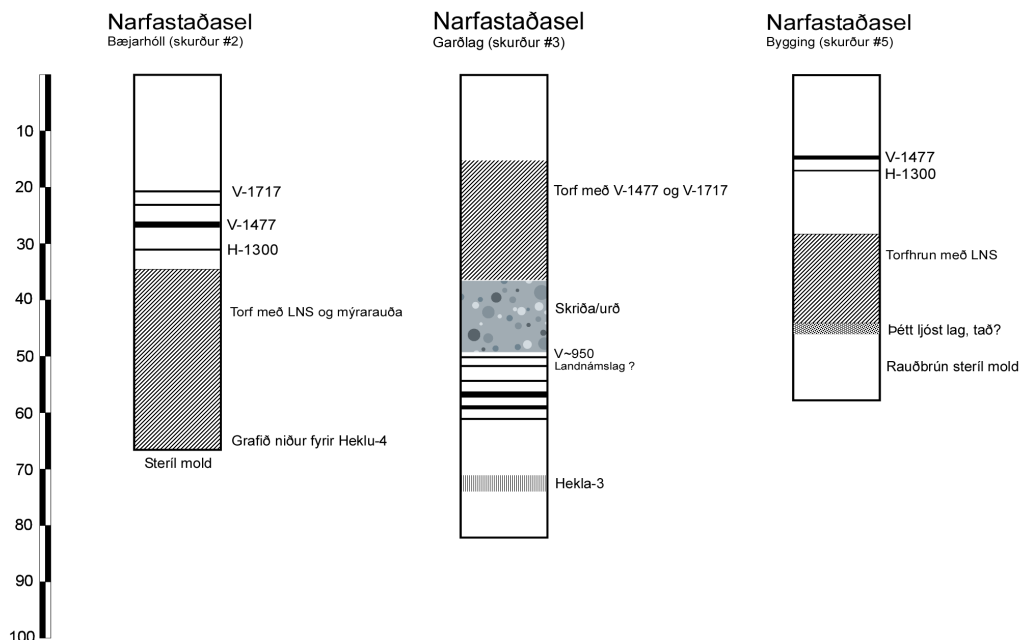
10
20
30
40
50
60
70
80
90
100

Narfastaðasel
Bæjarhóll (skurður #2)

V-1717
V-1477
H-1300
Torf með LNS og mýrarauða
Grafið niður fyrir Heklu-4
Steríl mold

Narfastaðasel
Garðlag (skurður #3)

Torf með V-1477 og V-1717
Skriða/urð
V~950
Landnámslag ?
Hekla-3

Narfastaðasel
Bygging (skurður #5)

V-1477
H-1300
Torfhrun með LNS
Þétt ljóst lag, tað?
Rauðbrún steríl mold